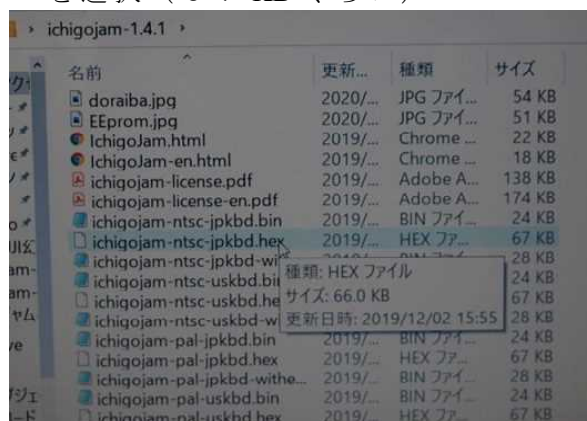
ichigojam-1.4.1 ›

| 名前 | 更新... | 種類 | サイズ |
|---|---|---|---|
| doraiba.jpg | 2020/... | JPG ファイ... | 54 KB |
| EEprom.jpg | 2020/... | JPG ファイ... | 51 KB |
| IchigoJam.html | 2019/... | Chrome ... | 22 KB |
| IchigoJam-en.html | 2019/... | Chrome ... | 18 KB |
| ichigojam-license.pdf | 2019/... | Adobe A... | 138 KB |
| ichigojam-license-en.pdf | 2019/... | Adobe A... | 174 KB |
| ichigojam-ntsc-jpkbd.bin | 2019/... | BIN ファイ... | 24 KB |
| ichigojam-ntsc-jpkbd.hex | 2019/... | HEX ファ... | 67 KB |
| ichigojam-ntsc-jpkbd-wi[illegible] | | | 28 KB |
| ichigojam-ntsc-uskbd.bi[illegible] | | | 24 KB |
| ichigojam-ntsc-uskbd.he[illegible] | | | 67 KB |
| ichigojam-ntsc-uskbd-wi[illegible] | | | 28 KB |
| ichigojam-pal-jpkbd.bin | 2019/... | BIN ファイ... | 24 KB |
| ichigojam-pal-jpkbd.hex | 2019/... | HEX ファ... | 67 KB |
| ichigojam-pal-jpkbd-withe... | 2019/... | BIN ファイ... | 28 KB |
| ichigojam-pal-uskbd.bin | 2019/... | BIN ファイ... | 24 KB |
| ichigojam-pal-uskbd.hex | 2019/... | HEX ファ... | 67 KB |

種類: HEX ファイル
サイズ: 66.0 KB
更新日時: 2019/12/02 15:55